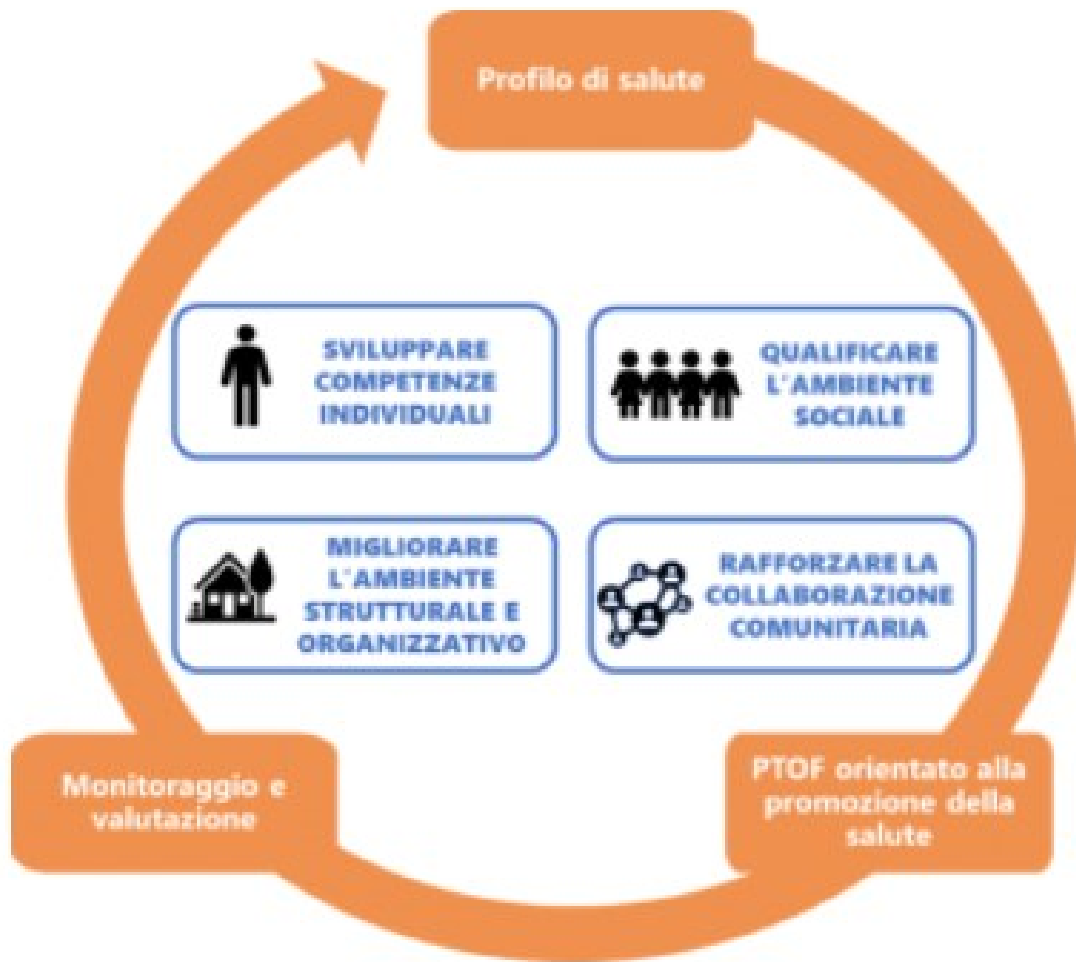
Profilo di salute

SVILUPPARE COMPETENZE INDIVIDUALI

QUALIFICARE L'AMBIENTE SOCIALE

MIGLIORARE L'AMBIENTE STRUTTURALE E ORGANIZZATIVO

RAFFORZARE LA COLLABORAZIONE COMUNITARIA

Monitoraggio e valutazione

PTOF orientato alla promozione della salute